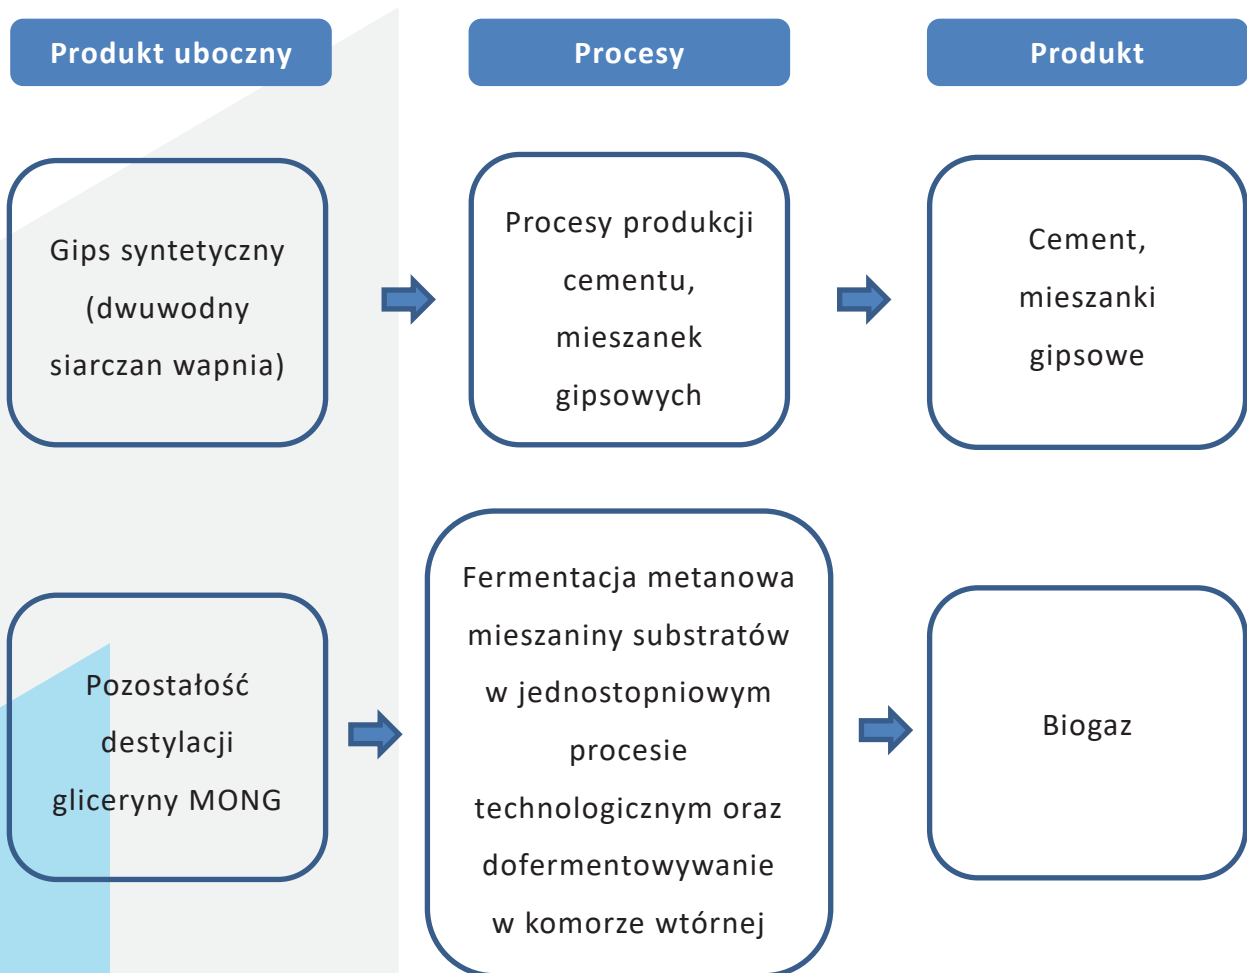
Produkt uboczny

Procesy

Produkt

Gips syntetyczny (dwuwodny siarczan wapnia)

Procesy produkcji cementu, mieszanek gipsowych

Cement, mieszanki gipsowe

Pozostałość destylacji gliceryny MONG

Fermentacja metanowa mieszaniny substratów w jednostopniowym procesie technologicznym oraz dofermentowywanie w komorze wtórnej

Biogaz